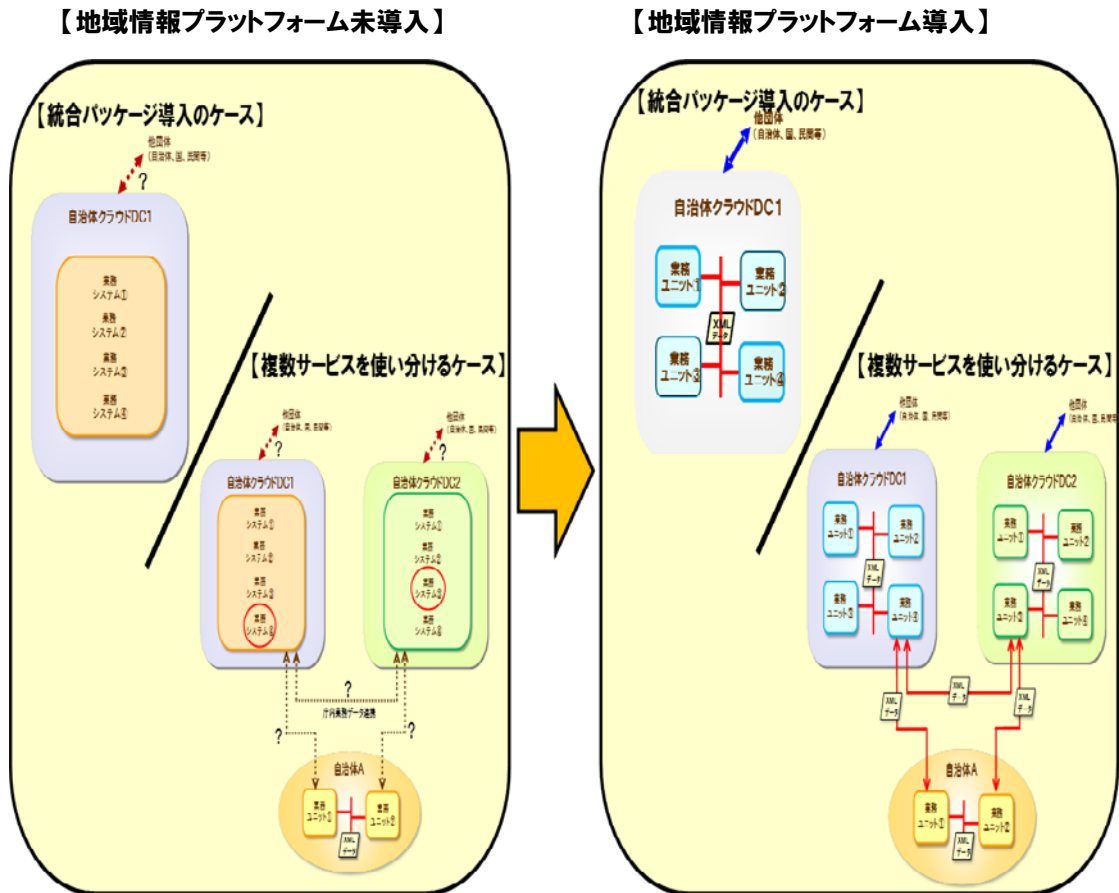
【地域情報プラットフォーム未導入】

【統合パッケージ導入のケース】

他団体
(自治体、国、民間等)

?

自治体クラウドDC1

業務
システム①
業務
システム②
業務
システム③
業務
システム④

【複数サービスを使い分けるケース】

他団体
(自治体、国、民間等)

?

他団体
(自治体、国、民間等)

?

自治体クラウドDC1

業務
システム①
業務
システム②
業務
システム③
業務
システム④

自治体クラウドDC2

業務
システム①
業務
システム②
業務
システム③
業務
システム④

?

庁内業務データ連携

?

?

自治体A

業務
ユニット①
業務
ユニット②
XML
データ

【地域情報プラットフォーム導入】

【統合パッケージ導入のケース】

他団体
(自治体、国、民間等)

自治体クラウドDC1

業務
ユニット①
業務
ユニット②
XML
データ
業務
ユニット③
業務
ユニット④

【複数サービスを使い分けるケース】

他団体
(自治体、国、民間等)

他団体
(自治体、国、民間等)

自治体クラウドDC1

業務
ユニット①
業務
ユニット②
XML
データ
業務
ユニット③
業務
ユニット④

自治体クラウドDC2

業務
ユニット①
業務
ユニット②
XML
データ
業務
ユニット③
業務
ユニット④

XML
データ
XML
データ
XML
データ

自治体A

業務
ユニット①
業務
ユニット②
XML
データ